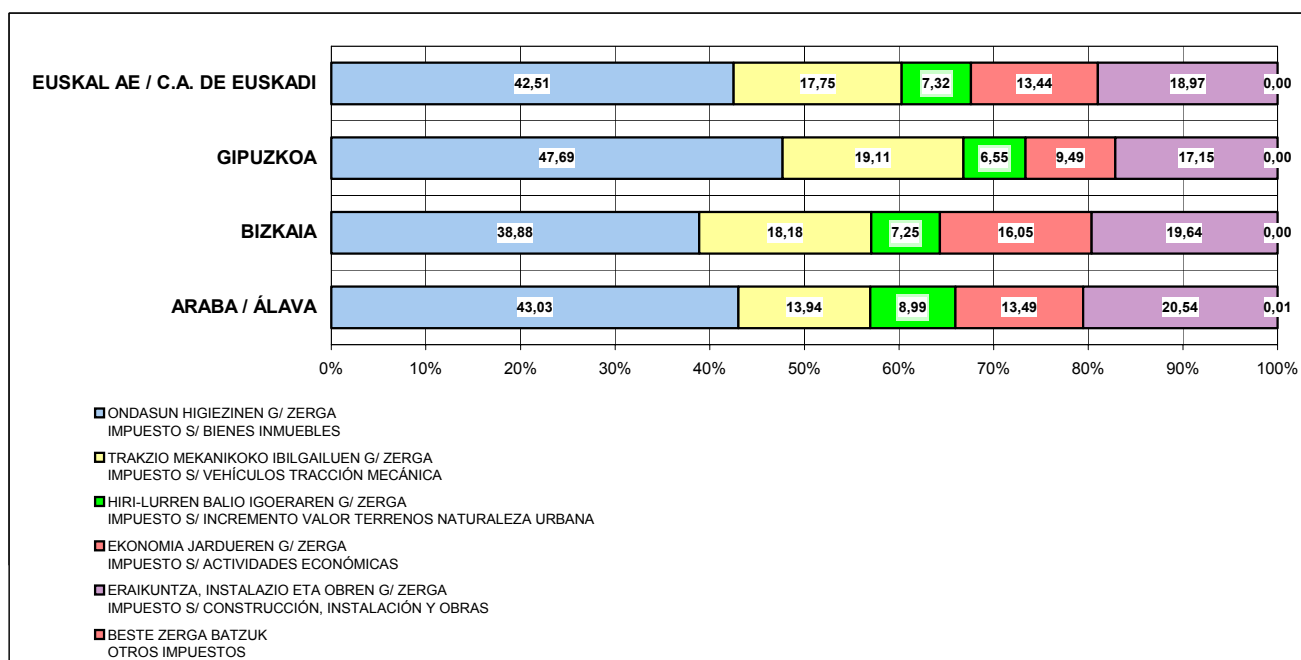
EUSKAL AE / C.A. DE EUSKADI 42,51 17,75 7,32 13,44 18,97 0,00

GIPUZKOA 47,69 19,11 6,55 9,49 17,15 0,00

BIZKAIA 38,88 18,18 7,25 16,05 19,64 0,00

ARABA / ÁLAVA 43,03 13,94 8,99 13,49 20,54 0,01

0% 10% 20% 30% 40% 50% 60% 70% 80% 90% 100%

ONDASUN HIGIEZINEN G/ ZERGA
IMPUESTO S/ BIENES INMUEBLES

TRAKZIO MEKANIKOKO IBILGAILUEN G/ ZERGA
IMPUESTO S/ VEHÍCULOS TRACCIÓN MECÁNICA

HIRI-LURREN BALIO IGOERAREN G/ ZERGA
IMPUESTO S/ INCREMENTO VALOR TERRENOS NATURALEZA URBANA

EKONOMIA JARDUEREN G/ ZERGA
IMPUESTO S/ ACTIVIDADES ECONÓMICAS

ERAIKUNTZA, INSTALAZIO ETA OBREN G/ ZERGA
IMPUESTO S/ CONSTRUCCIÓN, INSTALACIÓN Y OBRAS

BESTE ZERGA BATZUK
OTROS IMPUESTOS